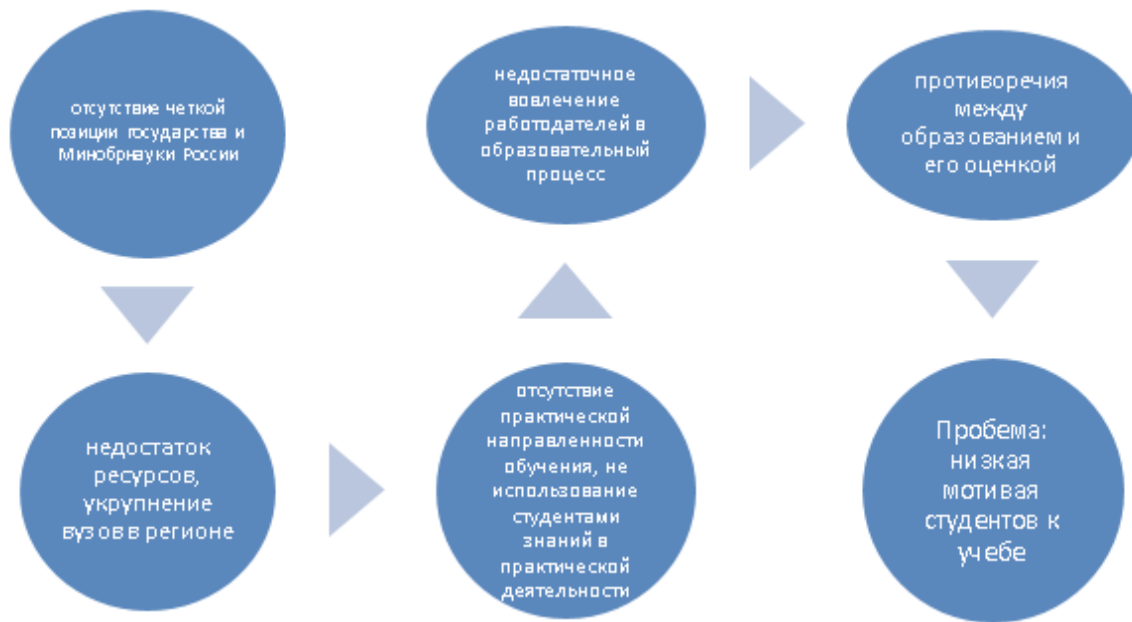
отсутствие четкой позиции государства и Минобрнауки России

недостаток ресурсов, укрупнение вузов в регионе

отсутствие практической направленности обучения, не использование студентами знаний в практической деятельности

недостаточное вовлечение работодателей в образовательный процесс

противоречия между образованием и его оценкой

Пробема: низкая мотивая студентов к учебе